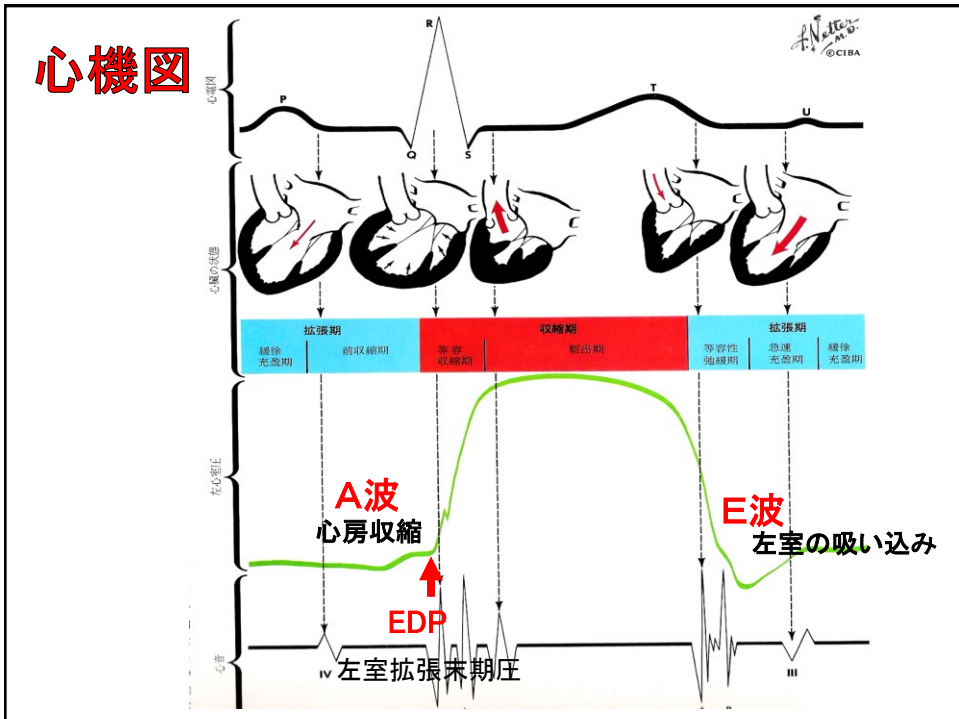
心機図

F. Netter M.D.
© CIBA

心電図
P
R
Q
S
T
U

心臓の状態

| 拡張期 | | 収縮期 | | 拡張期 | | |
|---|---|---|---|---|---|---|
| 緩徐充盈期 | 前収縮期 | 等容収縮期 | 駆出期 | 等容性弛緩期 | 急速充盈期 | 緩徐充盈期 |

左心室圧

A波
心房収縮

E波
左室の吸い込み

EDP
左室拡張末期圧

心音
IV
III